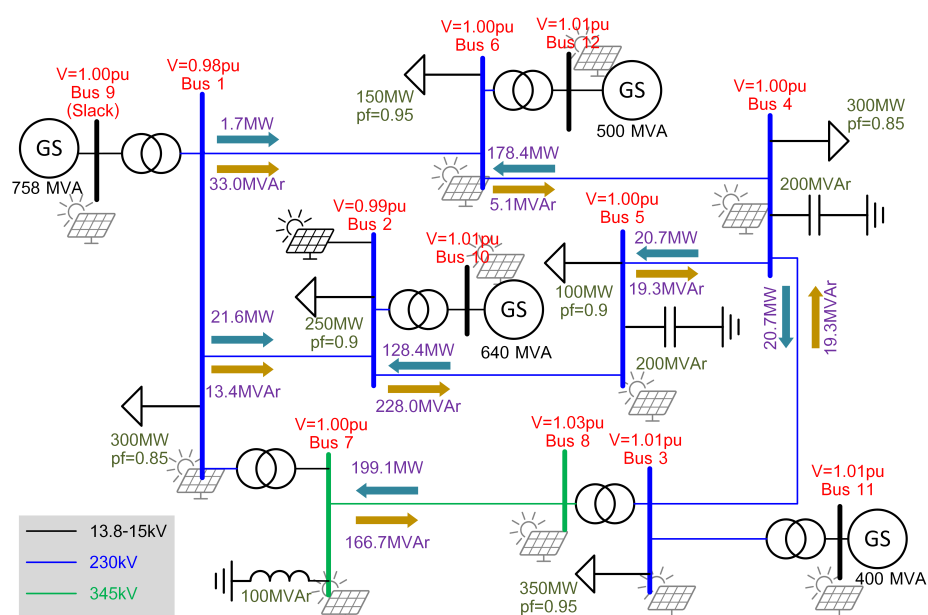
V=1.00pu
Bus 9
(Slack)
GS
758 MVA

V=0.98pu
Bus 1

1.7MW
33.0MVAr

V=1.00pu
Bus 6

V=1.01pu
Bus 12

GS
500 MVA

150MW
pf=0.95

178.4MW
5.1MVAr

V=1.00pu
Bus 4

300MW
pf=0.85

200MVAr

V=0.99pu
Bus 2

V=1.01pu
Bus 10

GS
640 MVA

V=1.00pu
Bus 5

20.7MW
19.3MVAr

100MW
pf=0.9

20.7MW
19.3MVAr

21.6MW
13.4MVAr

250MW
pf=0.9

128.4MW
228.0MVAr

200MVAr

300MW
pf=0.85

V=1.00pu
Bus 7

199.1MW
166.7MVAr

V=1.03pu
Bus 8

V=1.01pu
Bus 3

V=1.01pu
Bus 11

GS
400 MVA

13.8-15kV
230kV
345kV

100MVAr

350MW
pf=0.95